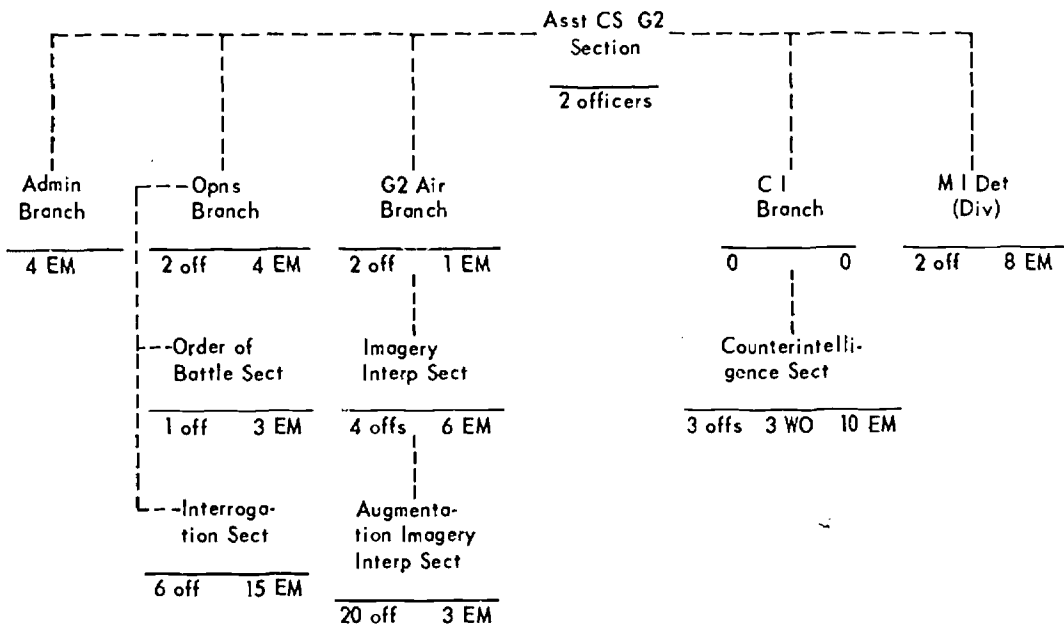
Asst CS G2
Section
2 officers

Admin
Branch
4 EM

Opns
Branch
2 off 4 EM

Order of
Battle Sect
1 off 3 EM

Interrogation Sect
6 off 15 EM

G2 Air
Branch
2 off 1 EM

Imagery
Interp Sect
4 offs 6 EM

Augmentation Imagery
Interp Sect
20 off 3 EM

C I
Branch
0 0

Counterintelligence Sect
3 offs 3 WO 10 EM

M I Det
(Div)
2 off 8 EM